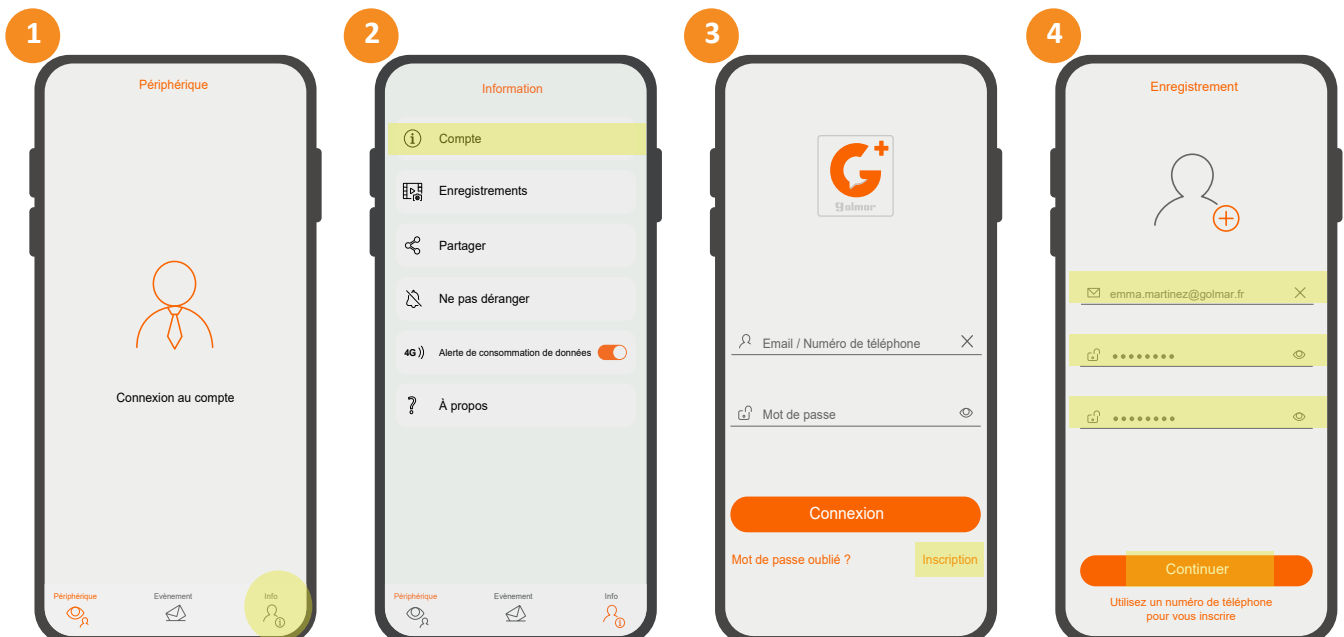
1

Périphérique

Connexion au compte

Périphérique
Evènement
Info

2

Information

Compte

Enregistrements

Partager

Ne pas déranger

4G Alerte de consommation de données

À propos

Périphérique
Evènement
Info

3

golmar

Email / Numéro de téléphone

Mot de passe

Connexion

Mot de passe oublié ?
Inscription

4

Enregistrement

emma.martinez@golmar.fr

••••••••

••••••••

Continuer

Utilisez un numéro de téléphone pour vous inscrire